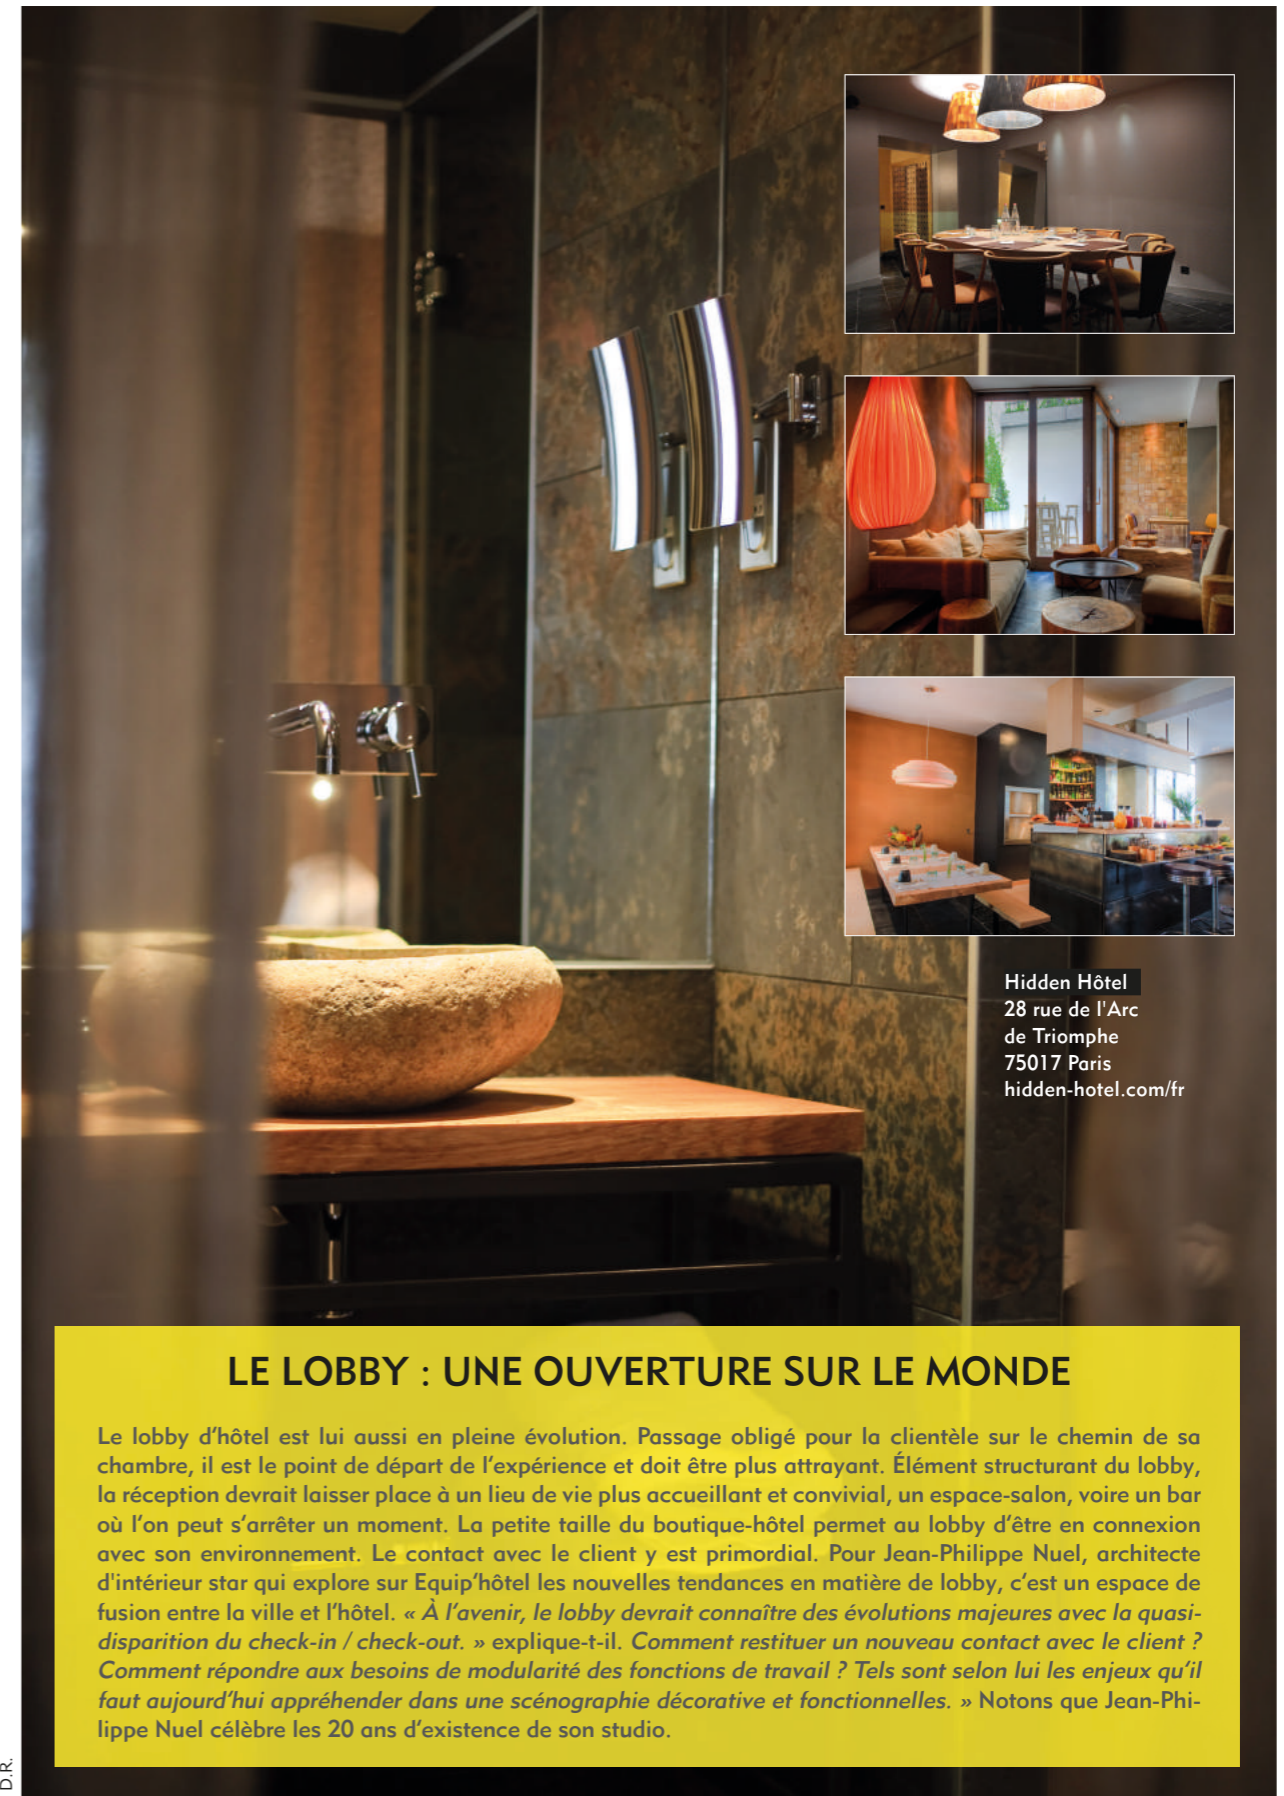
Hidden Hôtel
28 rue de l'Arc de Triomphe
75017 Paris
hidden-hotel.com/fr

LE LOBBY : UNE OUVERTURE SUR LE MONDE

Le lobby d'hôtel est lui aussi en pleine évolution. Passage obligé pour la clientèle sur le chemin de sa chambre, il est le point de départ de l'expérience et doit être plus attrayant. Élément structurant du lobby, la réception devrait laisser place à un lieu de vie plus accueillant et convivial, un espace-salon, voire un bar où l'on peut s'arrêter un moment. La petite taille du boutique-hôtel permet au lobby d'être en connexion avec son environnement. Le contact avec le client y est primordial. Pour Jean-Philippe Nuel, architecte d'intérieur star qui explore sur Equip'hôtel les nouvelles tendances en matière de lobby, c'est un espace de fusion entre la ville et l'hôtel. « À l'avenir, le lobby devrait connaître des évolutions majeures avec la quasi-disparition du check-in / check-out. » explique-t-il. Comment restituer un nouveau contact avec le client ? Comment répondre aux besoins de modularité des fonctions de travail ? Tels sont selon lui les enjeux qu'il faut aujourd'hui appréhender dans une scénographie décorative et fonctionnelles. » Notons que Jean-Philippe Nuel célèbre les 20 ans d'existence de son studio.

D.R.